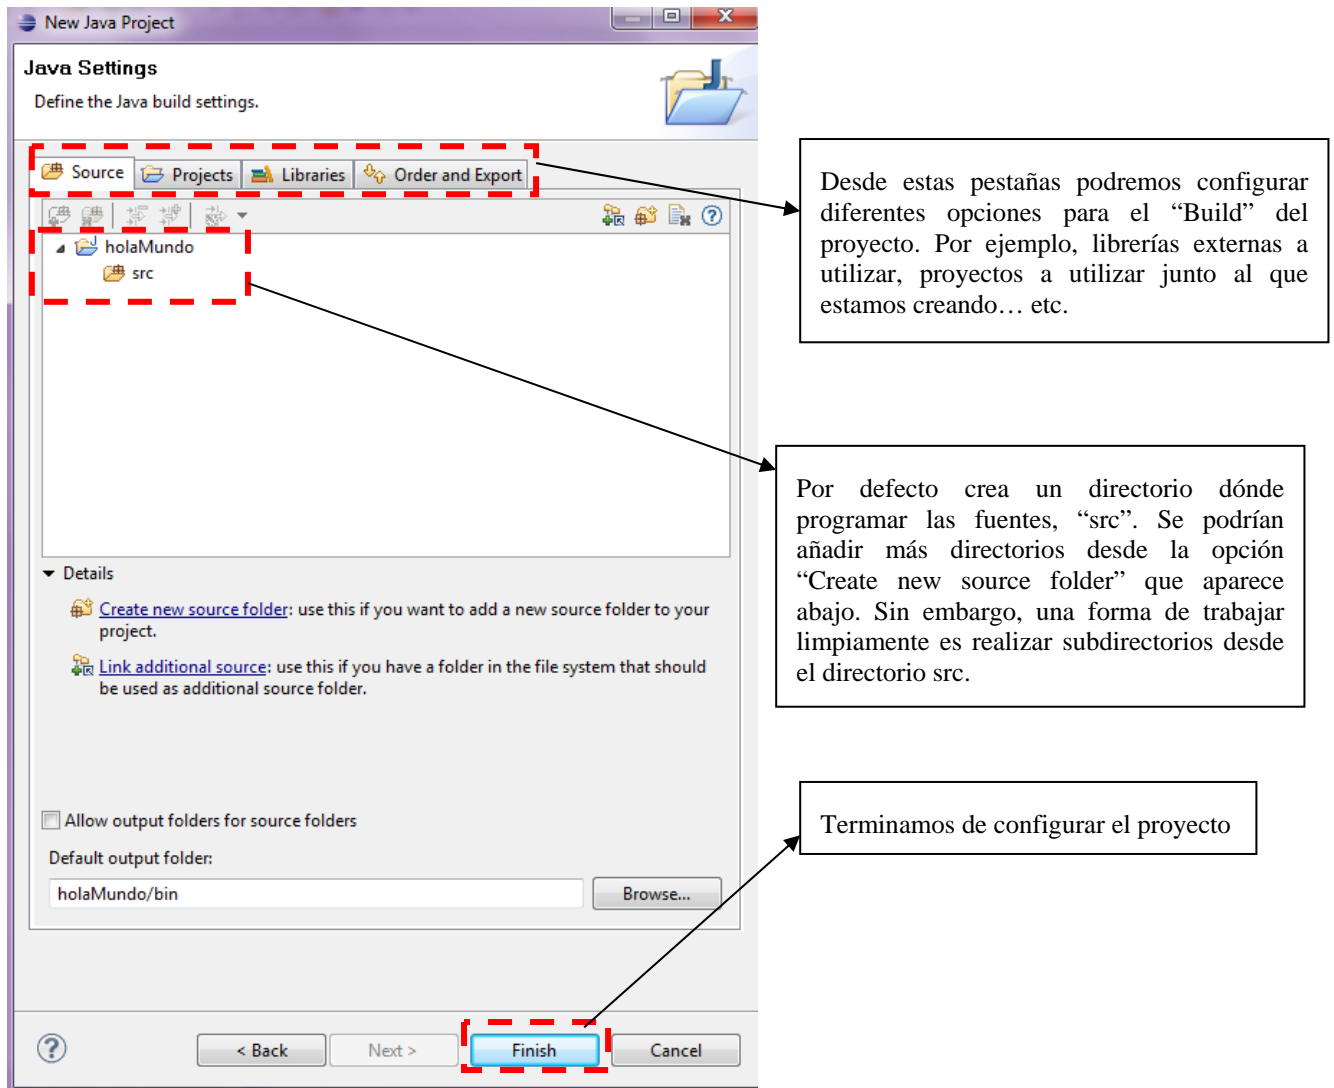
New Java Project

Java Settings

Define the Java build settings.

Source | Projects | Libraries | Order and Export

holaMundo
src

Details

Create new source folder: use this if you want to add a new source folder to your project.

Link additional source: use this if you have a folder in the file system that should be used as additional source folder.

Allow output folders for source folders

Default output folder:

holaMundo/bin

Browse...

< Back | Next > | Finish | Cancel

Desde estas pestañas podremos configurar diferentes opciones para el "Build" del proyecto. Por ejemplo, librerías externas a utilizar, proyectos a utilizar junto al que estamos creando… etc.

Por defecto crea un directorio dónde programar las fuentes, "src". Se podrían añadir más directorios desde la opción "Create new source folder" que aparece abajo. Sin embargo, una forma de trabajar limpiamente es realizar subdirectorios desde el directorio src.

Terminamos de configurar el proyecto